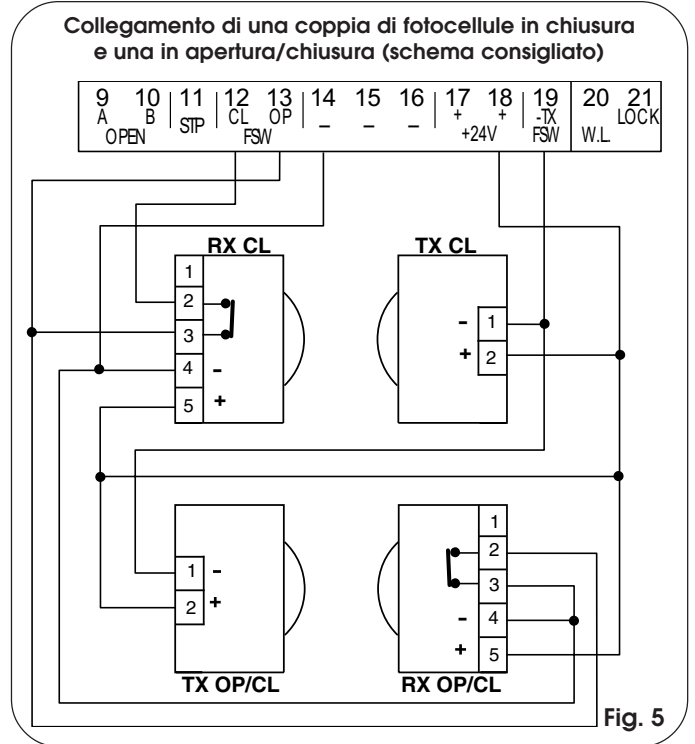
Collegamento di una coppia di fotocellule in chiusura e una in apertura/chiusura (schema consigliato)

| 9 A | 10 B | 11 STP | 12 CL | 13 OP | 14 – | 15 – | 16 – | 17 + | 18 + | 19 -TX FSW | 20 W.L. | 21 LOCK |
|---|---|---|---|---|---|---|---|---|---|---|---|---|
| OPEN | | | FSW | | | | | +24V | | | | |

RX CL
1
2
3
4 -
5 +

TX CL
- 1
+ 2

TX OP/CL
1 -
2 +

RX OP/CL
1
2
3
- 4
+ 5

Fig. 5